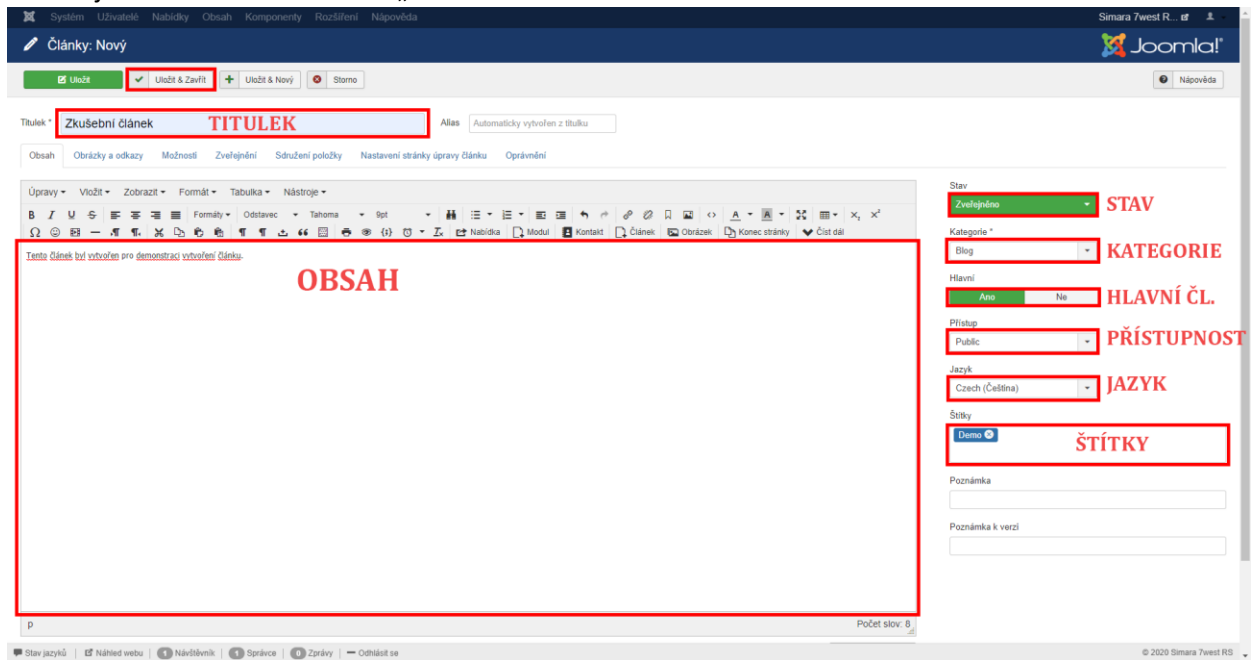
Systém Uživatelé Nabídky Obsah Komponenty Rozšíření Nápověda

Simara 7west R...

Články: Nový

Joomla!

Uložit
Uložit & Zavřít
Uložit & Nový
Storno

Nápověda

Titulek * Zkušební článek TITULEK

Alias Automaticky vytvořen z titulku

Obsah Obrázky a odkazy Možnosti Zveřejnění Sdružení položky Nastavení stránky úpravy článku Oprávnění

Úpravy Vložit Zobrazit Formát Tabulka Nástroje

Formáty Odstavec Tahoma 9pt

Nabídka Modul Kontakt Článek Obrázek Konec stránky Číst dál

Tento článek byl vytvořen pro demonstraci vytvoření článku.

OBSAH

p

Počet slov: 8

Stav
Zveřejněno
STAV

Kategorie *
Blog
KATEGORIE

Hlavní
Ano Ne
HLAVNÍ ČL.

Přístup
Public
PŘÍSTUPNOST

Jazyk
Czech (Čeština)
JAZYK

Štítky
Demo
ŠTÍTKY

Poznámka

Poznámka k verzi

Stav jazyků | Náhled webu | 1 Návštěvník | 1 Správce | 0 Zprávy | Odhlásit se

© 2020 Simara 7west RS